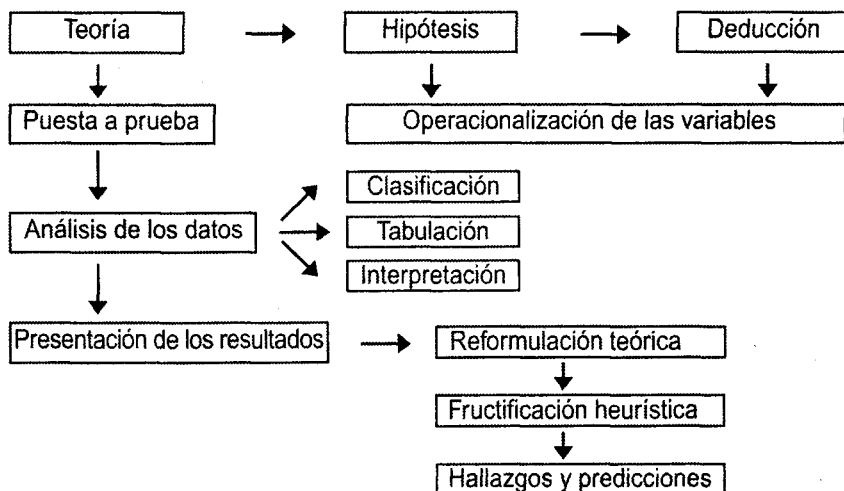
Teoría
Hipótesis
Deducción
Puesta a prueba
Operacionalización de las variables
Clasificación
Análisis de los datos
Tabulación
Interpretación
Presentación de los resultados
Reformulación teórica
Fructificación heurística
Hallazgos y predicciones